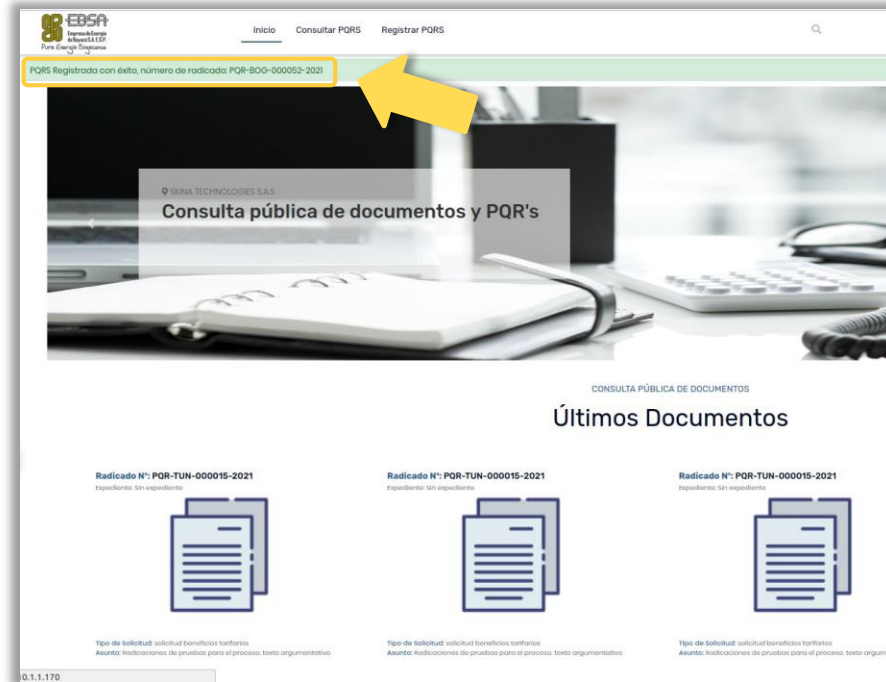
EBSA Empresa de Energía de Boyacá S.A. E.S.P. Pura Energía Boyacense

Inicio Consultar PQRS Registrar PQRS

PQRS Registrada con éxito, número de radicado: PQR-BOG-000052-2021

SKINA TECHNOLOGIES S.A.S.

Consulta pública de documentos y PQR's

CONSULTA PÚBLICA DE DOCUMENTOS

Últimos Documentos

Radicado N°: PQR-TUN-000015-2021
Expediente: Sin expediente

Tipo de Solicitud: solicitud beneficios tarifarios
Asunto: Radicaciones de pruebas para el proceso. texto argumentativo

Radicado N°: PQR-TUN-000015-2021
Expediente: Sin expediente

Tipo de Solicitud: solicitud beneficios tarifarios
Asunto: Radicaciones de pruebas para el proceso. texto argumentativo

Radicado N°: PQR-TUN-000015-2021
Expediente: Sin expediente

Tipo de Solicitud: solicitud beneficios tarifarios
Asunto: Radicaciones de pruebas para el proceso. texto argum

0.1.1.170